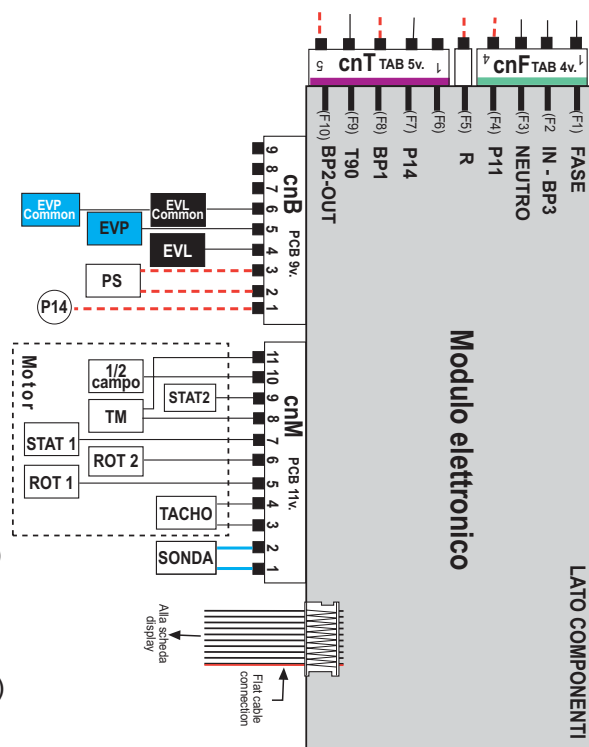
5 cnT TAB 5v. 1
4 cnF TAB 4v. 1

(F10) BP2-OUT
(F9) T90
(F8) BP1
(F7) P14
(F6)
(F5) R
(F4) P11
(F3) NEUTRO
(F2) IN - BP3
(F1) FASE

cnB PCB 9v.
9 8 7 6 5 4 3 2 1

EVP Common
EVL Common
EVP
EVL
PS
P14

Motor
1/2 campo
STAT2
TM
STAT 1
ROT 2
ROT 1
TACHO
SONDA

cnM PCB 11v.
11 10 9 8 7 6 5 4 3 2 1

Modulo elettronico

LATO COMPONENTI

Alla scheda display

Flat cable connection